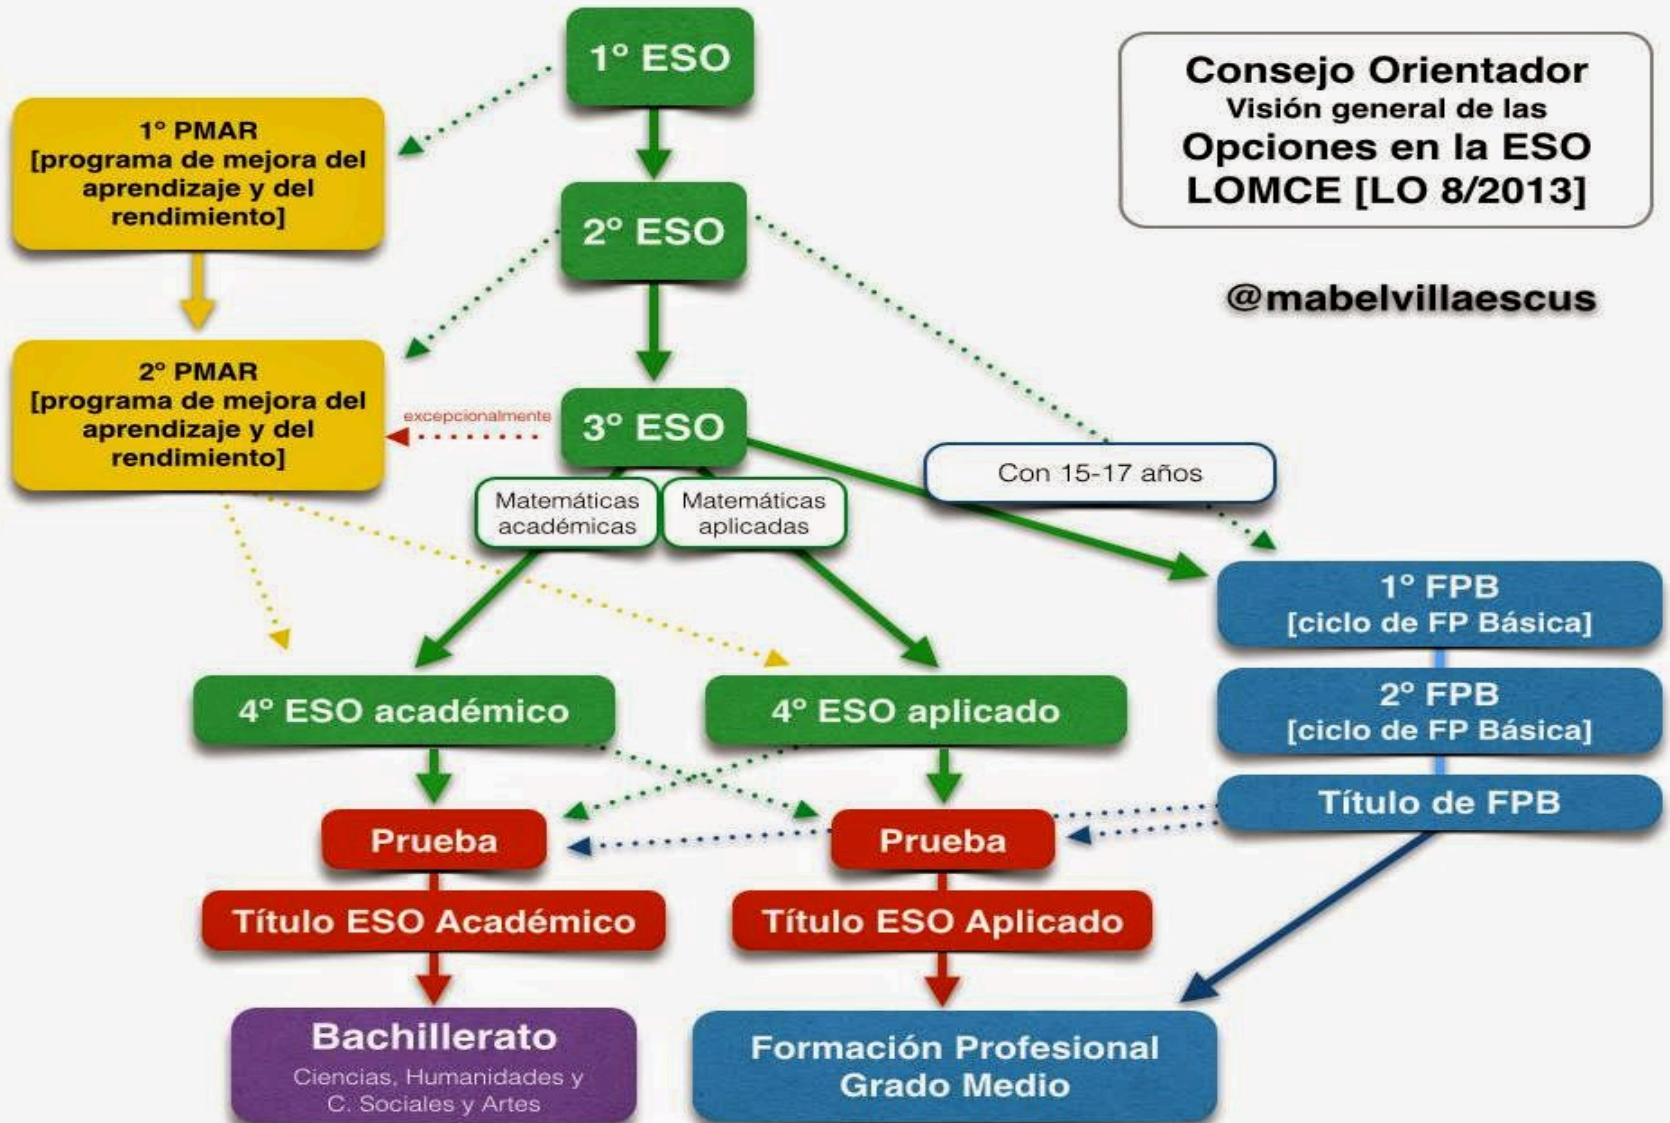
1° ESO

Consejo Orientador
Visión general de las
Opciones en la ESO
LOMCE [LO 8/2013]

1° PMAR
[programa de mejora del aprendizaje y del rendimiento]

2° ESO

@mabelvillaescus

2° PMAR
[programa de mejora del aprendizaje y del rendimiento]

excepcionalmente

3° ESO

Con 15-17 años

Matemáticas académicas

Matemáticas aplicadas

1° FPB
[ciclo de FP Básica]

4° ESO académico

4° ESO aplicado

2° FPB
[ciclo de FP Básica]

Título de FPB

Prueba

Prueba

Título ESO Académico

Título ESO Aplicado

Bachillerato
Ciencias, Humanidades y C. Sociales y Artes

Formación Profesional
Grado Medio